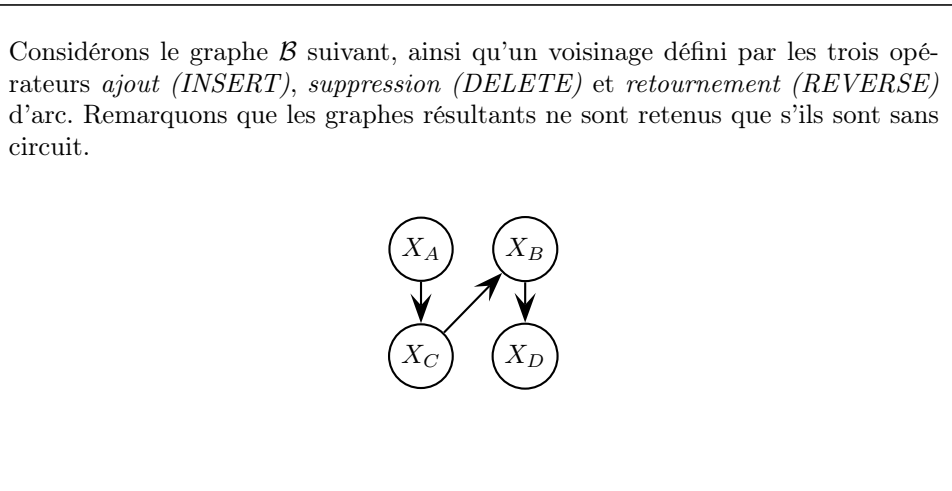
Considérons le graphe $\mathcal{B}$ suivant, ainsi qu'un voisinage défini par les trois opérateurs *ajout (INSERT)*, *suppression (DELETE)* et *retournement (REVERSE)* d'arc. Remarquons que les graphes résultants ne sont retenus que s'ils sont sans circuit.

$X_A$ $X_B$

$X_C$ $X_D$